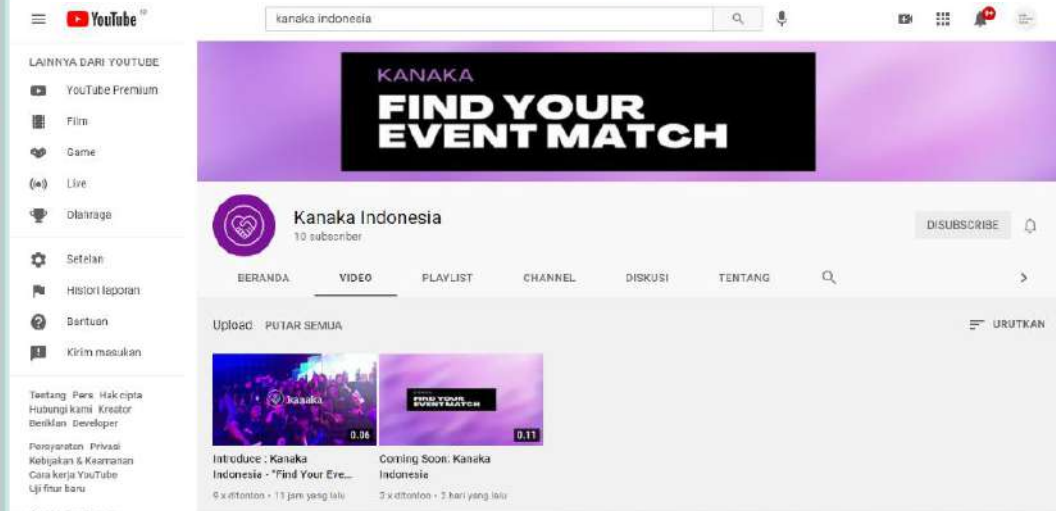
YouTube ID

kanaka indonesia

LAINNYA DARI YOUTUBE

YouTube Premium

Film

Game

Live

Olahraga

Setelan

Histori laporan

Bantuan

Kirim masukan

Tentang Pers Hak cipta Hubungi kami Kreator Beriklan Developer

Persyaratan Privasi Kebijakan & Keamanan Cara kerja YouTube Uji fitur baru

KANAKA

FIND YOUR EVENT MATCH

Kanaka Indonesia

10 subscriber

DISUBSCRIBE

BERANDA VIDEO PLAYLIST CHANNEL DISKUSI TENTANG

Upload PUTAR SEMUA

URUTKAN

Kanaka

0.06

FIND YOUR EVENT MATCH

0.11

Introduce : Kanaka Indonesia - "Find Your Eve...

9 x ditonton • 11 jam yang lalu

Coming Soon: Kanaka Indonesia

3 x ditonton • 3 hari yang lalu